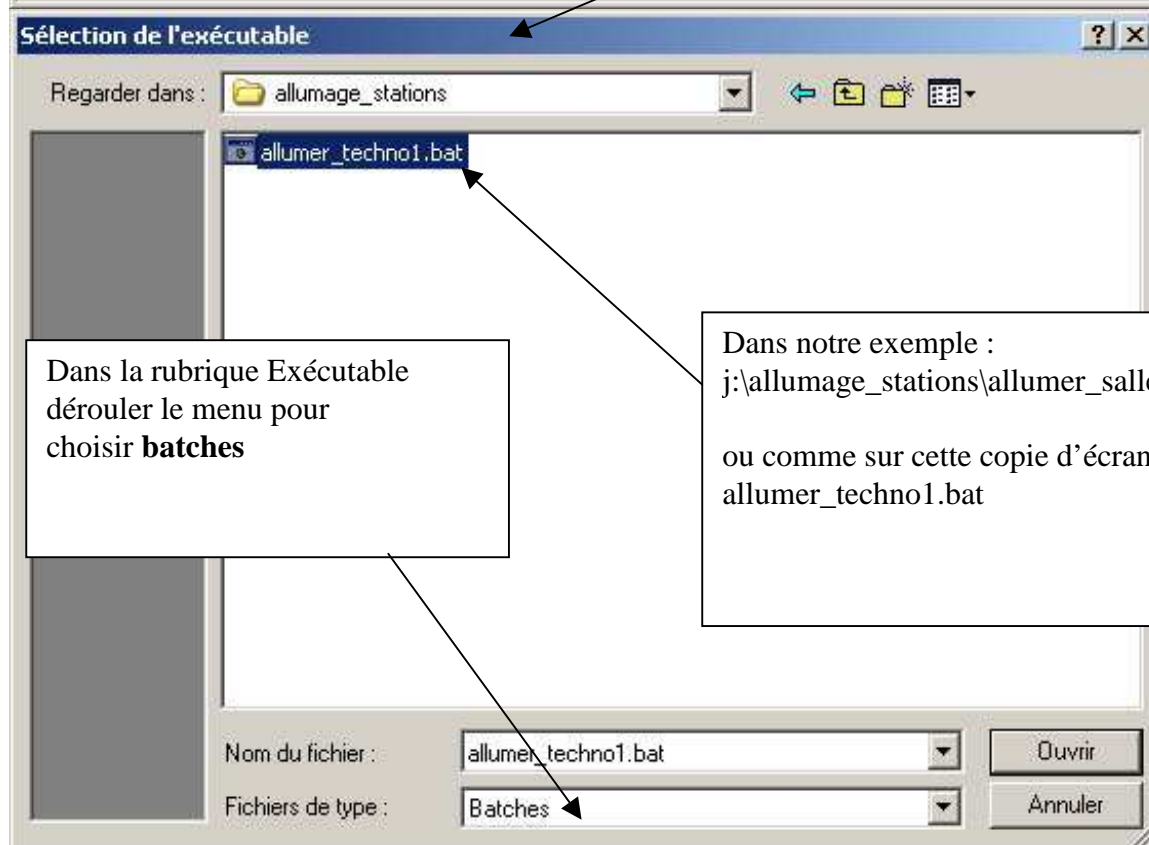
Sélection de l'exécutable

? X

Regarder dans : allumage_stations

allumer_techno1.bat

Dans la rubrique Exécutable dérouler le menu pour choisir **batches**

Dans notre exemple : j:\allumage_stations\allumer_sall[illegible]

ou comme sur cette copie d'écran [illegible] allumer_techno1.bat

Nom du fichier : allumer_techno1.bat

Fichiers de type : Batches

Ouvrir

Annuler